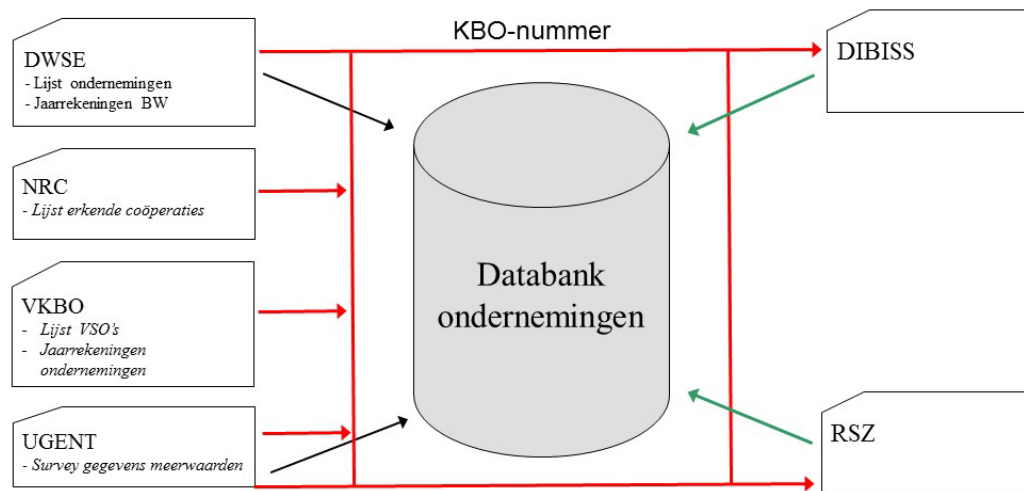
DWSE
- Lijst ondernemingen
- Jaarrekeningen BW

KBO-nummer

DIBISS

NRC
- Lijst erkende coöperaties

Databank ondernemingen

VKBO
- Lijst VSO's
- Jaarrekeningen ondernemingen

UGENT
- Survey gegevens meerwaarden

RSZ